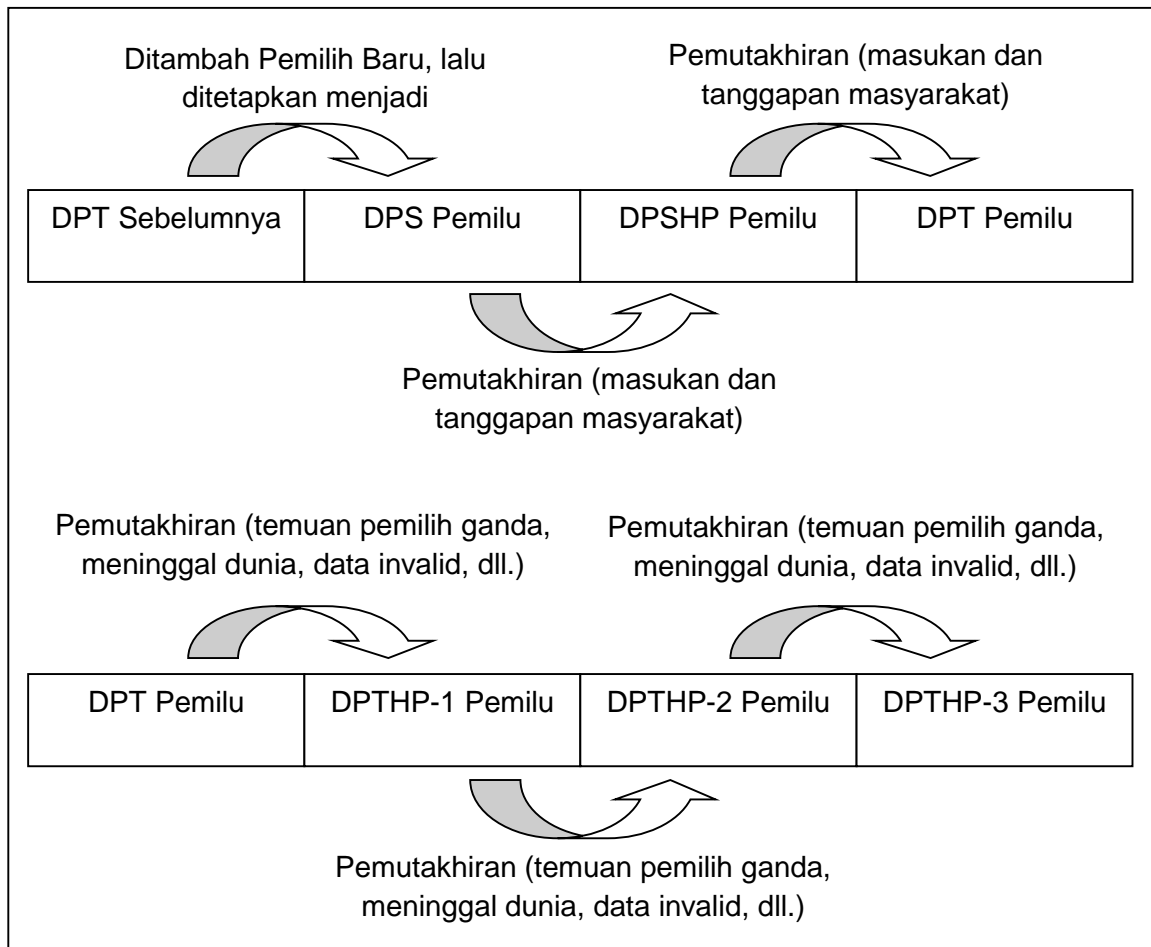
Ditambah Pemilih Baru, lalu ditetapkan menjadi

Pemutakhiran (masukan dan tanggapan masyarakat)

| DPT Sebelumnya | DPS Pemilu | DPSHP Pemilu | DPT Pemilu |
|---|---|---|---|

Pemutakhiran (masukan dan tanggapan masyarakat)

Pemutakhiran (temuan pemilih ganda, meninggal dunia, data invalid, dll.)

Pemutakhiran (temuan pemilih ganda, meninggal dunia, data invalid, dll.)

| DPT Pemilu | DPTHP-1 Pemilu | DPTHP-2 Pemilu | DPTHP-3 Pemilu |
|---|---|---|---|

Pemutakhiran (temuan pemilih ganda, meninggal dunia, data invalid, dll.)